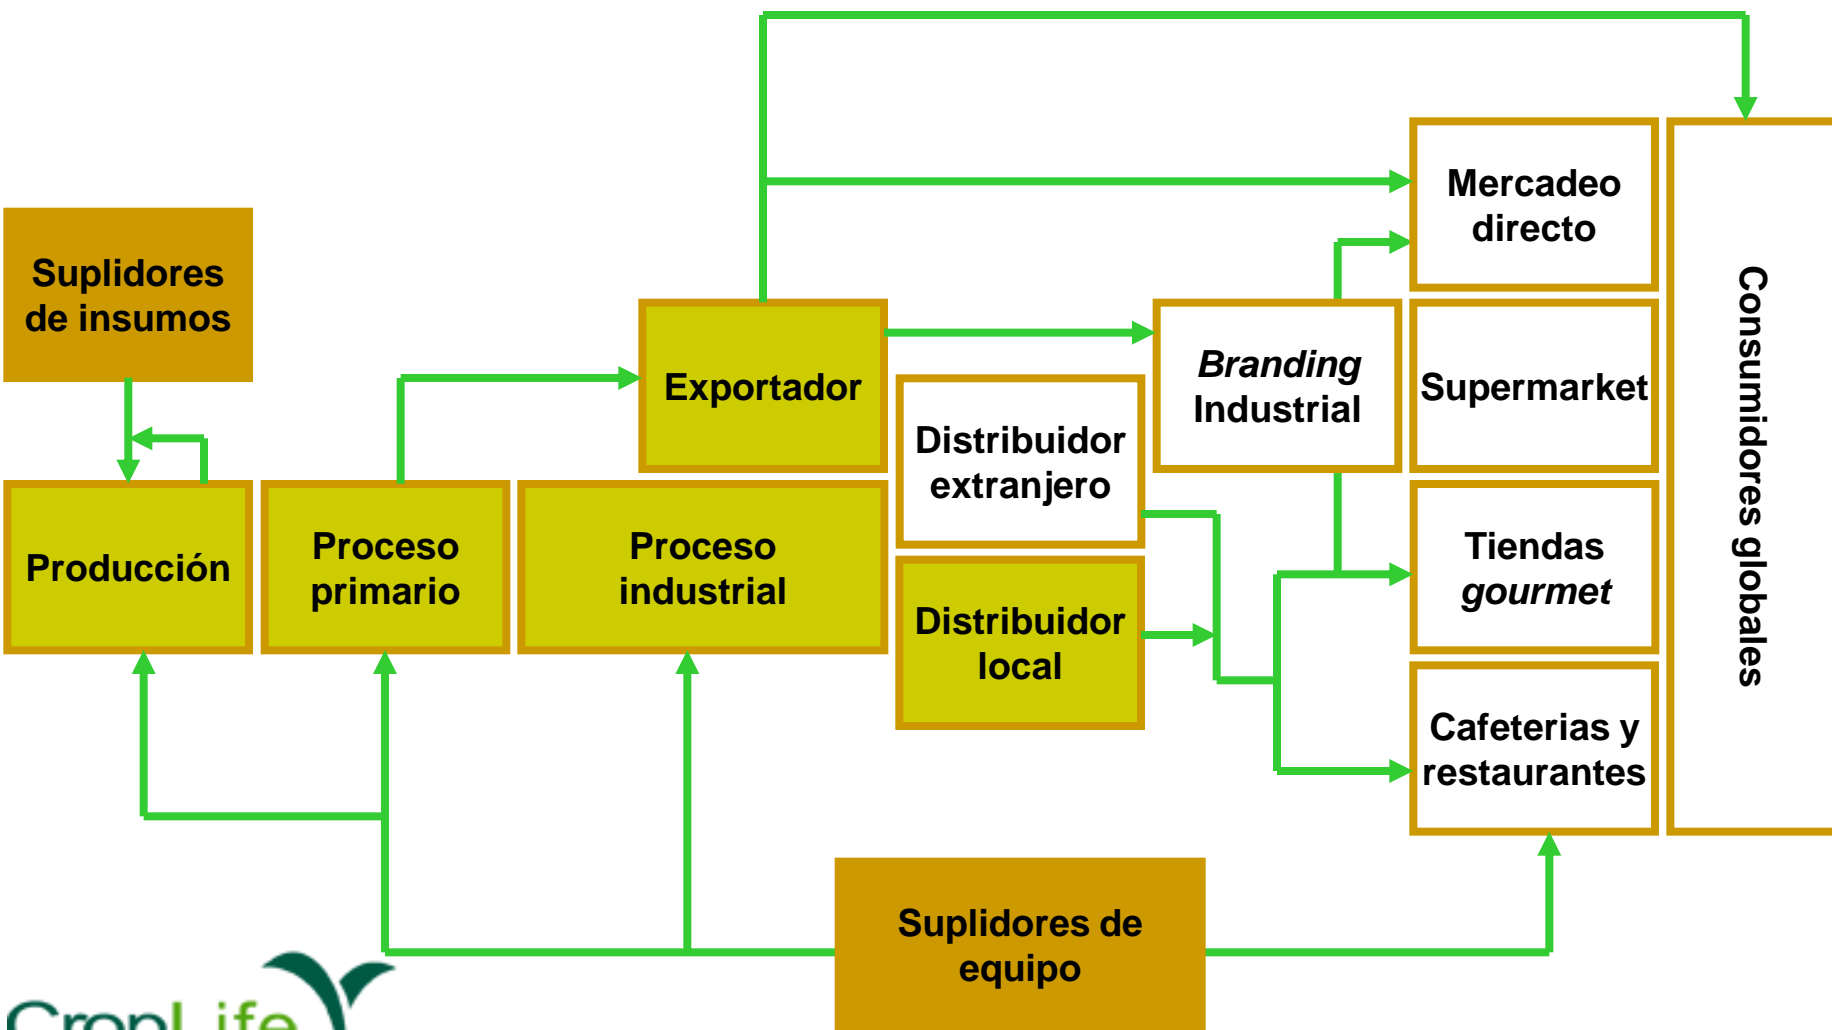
Suplidores de insumos

Producción

Proceso primario

Proceso industrial

Exportador

Distribuidor extranjero

Distribuidor local

*Branding* Industrial

Mercadeo directo

Supermarket

Tiendas *gourmet*

Cafeterias y restaurantes

Consumidores globales

Suplidores de equipo

CropLife